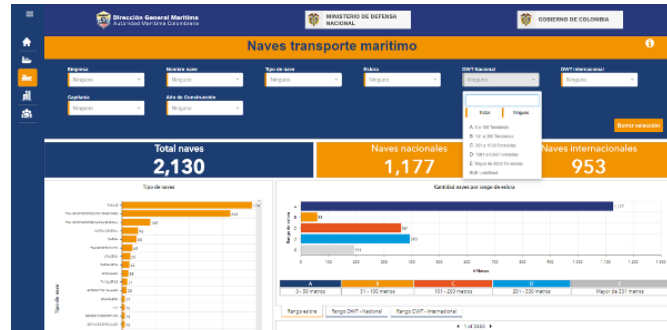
Dirección General Marítima
Autoridad Marítima Colombiana

MINISTERIO DE DEFENSA NACIONAL

GOBIERNO DE COLOMBIA

Naves transporte marítimo

Empresa
Ninguno

Nombre nave
Ninguno

Tipo de nave
Ninguno

Roles
Ninguno

DWT Nacional
Ninguno

DWT Internacional
Ninguno

Capitanía
Ninguno

Año de Construcción
Ninguno

Todos
Ninguno

A. 0 a 100 Toneladas
B. 101 a 300 Toneladas
C. 301 a 1000 Toneladas
D. 1001 a 5000 Toneladas
E. Mayor de 5000 Toneladas
Null / undefined

Borrar selección

Total naves
2,130

Naves nacionales
1,177

Naves internacionales
953

Tipo de naves

Cantidad naves por rango de eslora

Tipo de nave

Rango de eslora

A
B
C
D
E

1,137
84
397
340

# Naves

A
0 - 50 metros

B
51 - 100 metros

C
101 - 200 metros

D
201 - 330 metros

E
Mayor de 331 metros

Rango eslora
Rango DWT - Nacional
Rango DWT - Internacional

1 of 2130